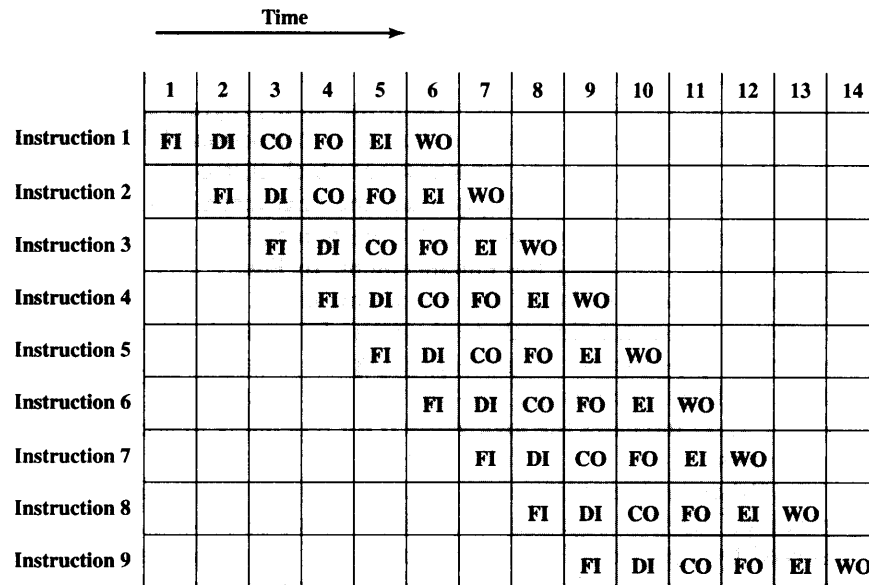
Time

| | 1 | 2 | 3 | 4 | 5 | 6 | 7 | 8 | 9 | 10 | 11 | 12 | 13 | 14 |
|---|---|---|---|---|---|---|---|---|---|---|---|---|---|---|
| Instruction 1 | FI | DI | CO | FO | EI | WO | | | | | | | | |
| Instruction 2 | | FI | DI | CO | FO | EI | WO | | | | | | | |
| Instruction 3 | | | FI | DI | CO | FO | EI | WO | | | | | | |
| Instruction 4 | | | | FI | DI | CO | FO | EI | WO | | | | | |
| Instruction 5 | | | | | FI | DI | CO | FO | EI | WO | | | | |
| Instruction 6 | | | | | | FI | DI | CO | FO | EI | WO | | | |
| Instruction 7 | | | | | | | FI | DI | CO | FO | EI | WO | | |
| Instruction 8 | | | | | | | | FI | DI | CO | FO | EI | WO | |
| Instruction 9 | | | | | | | | | FI | DI | CO | FO | EI | WO |